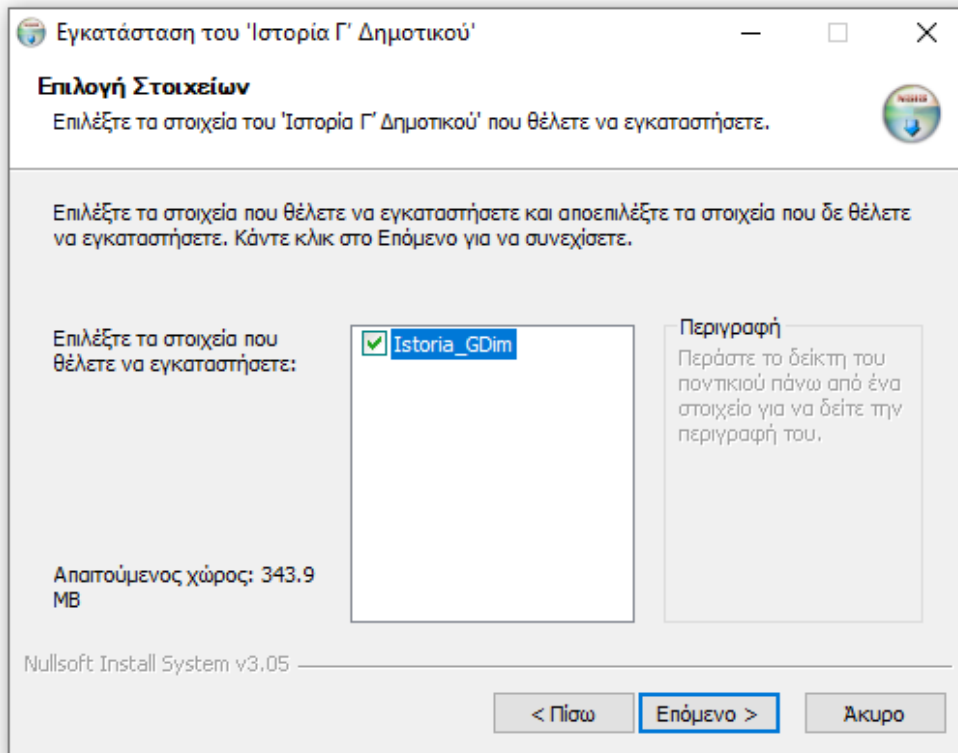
Εγκατάσταση του 'Ιστορία Γ' Δημοτικού'

Επιλογή Στοιχείων
Επιλέξτε τα στοιχεία του 'Ιστορία Γ' Δημοτικού' που θέλετε να εγκαταστήσετε.

Επιλέξτε τα στοιχεία που θέλετε να εγκαταστήσετε και αποεπιλέξτε τα στοιχεία που δε θέλετε να εγκαταστήσετε. Κάντε κλικ στο Επόμενο για να συνεχίσετε.

Επιλέξτε τα στοιχεία που θέλετε να εγκαταστήσετε:

Istoria_GDim

Περιγραφή
Περάστε το δείκτη του ποντικιού πάνω από ένα στοιχείο για να δείτε την περιγραφή του.

Απαιτούμενος χώρος: 343.9 MB

Nullsoft Install System v3.05

< Πίσω
Επόμενο >
Άκυρο